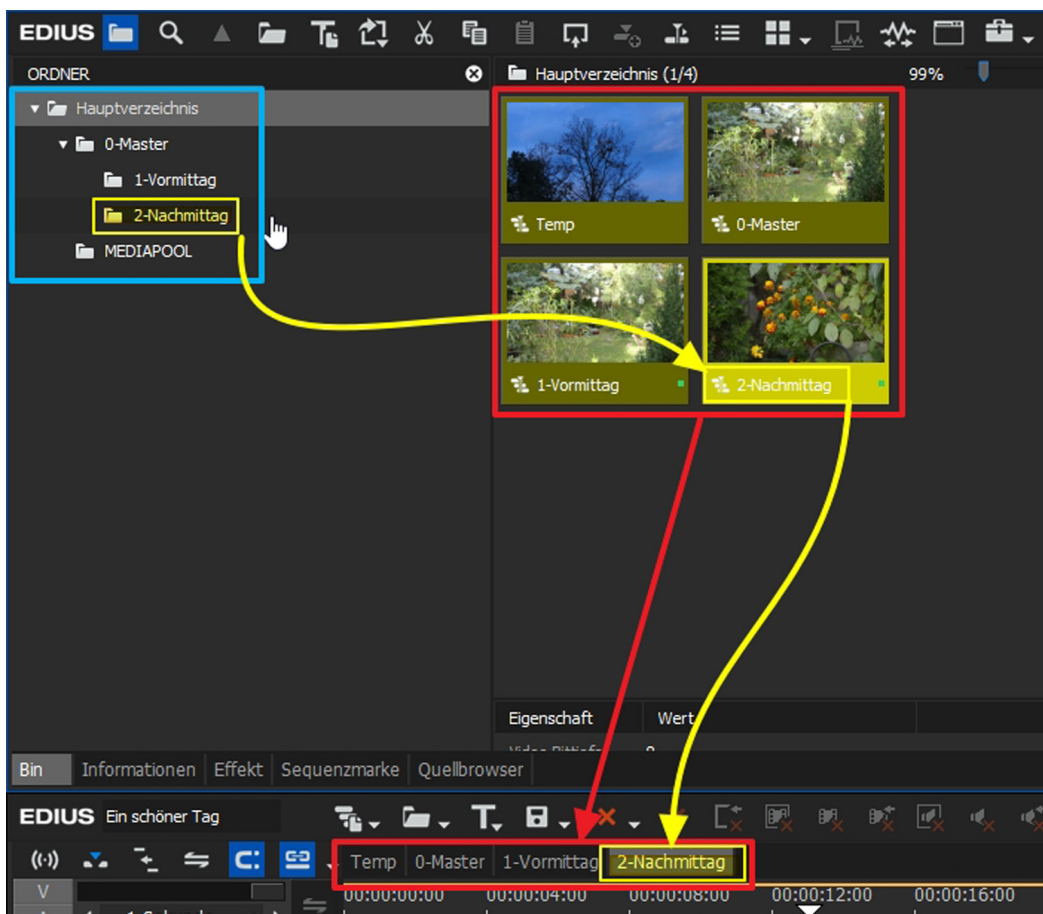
EDIUS

ORDNER

Hauptverzeichnis
0-Master
1-Vormittag
2-Nachmittag
MEDIAPOOL

Hauptverzeichnis (1/4)
99%

Temp
0-Master
1-Vormittag
2-Nachmittag

| Eigenschaft | Wert |
|---|---|

Bin | Informationen | Effekt | Sequenzmarke | Quellbrowser

EDIUS Ein schöner Tag

Temp | 0-Master | 1-Vormittag | 2-Nachmittag

V

00:00:00:00 00:00:04:00 00:00:08:00 00:00:12:00 00:00:16:00